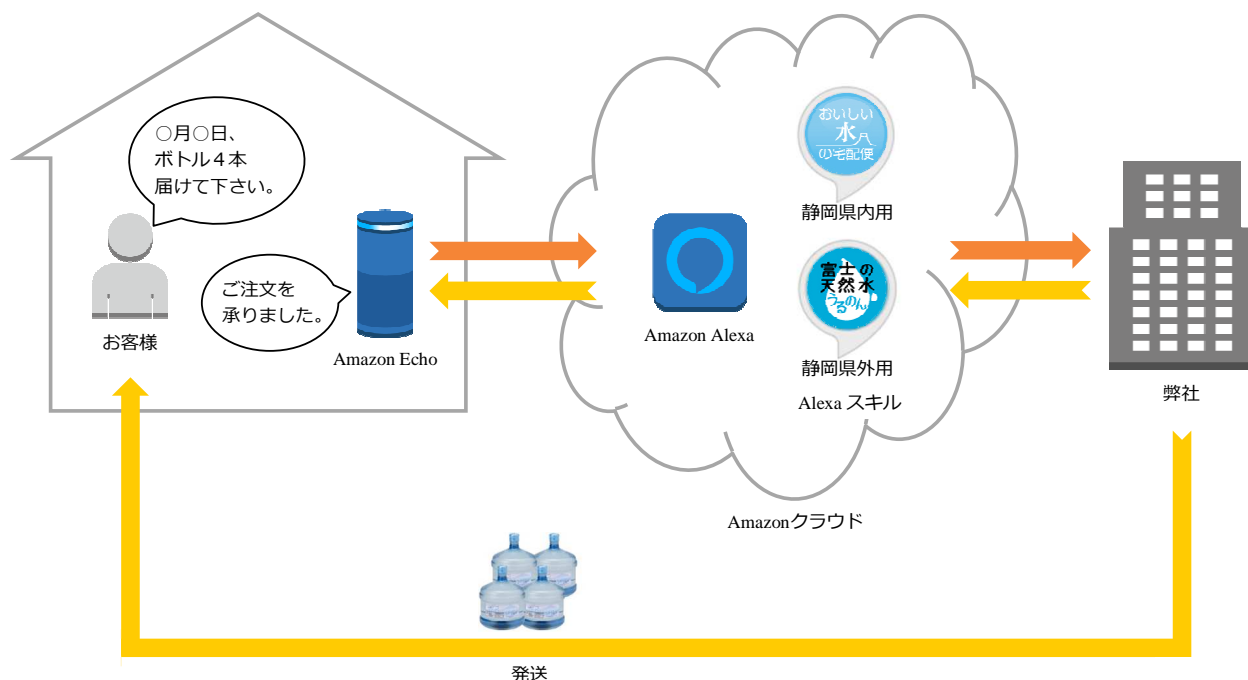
○月○日、
ボトル４本
届けて下さい。

ご注文を
承りました。

お客様

Amazon Echo

Amazon Alexa

おいしい
水
の宅配便

静岡県内用

富士の
天然水
うるのん

静岡県外用

Alexa スキル

Amazonクラウド

弊社

発送